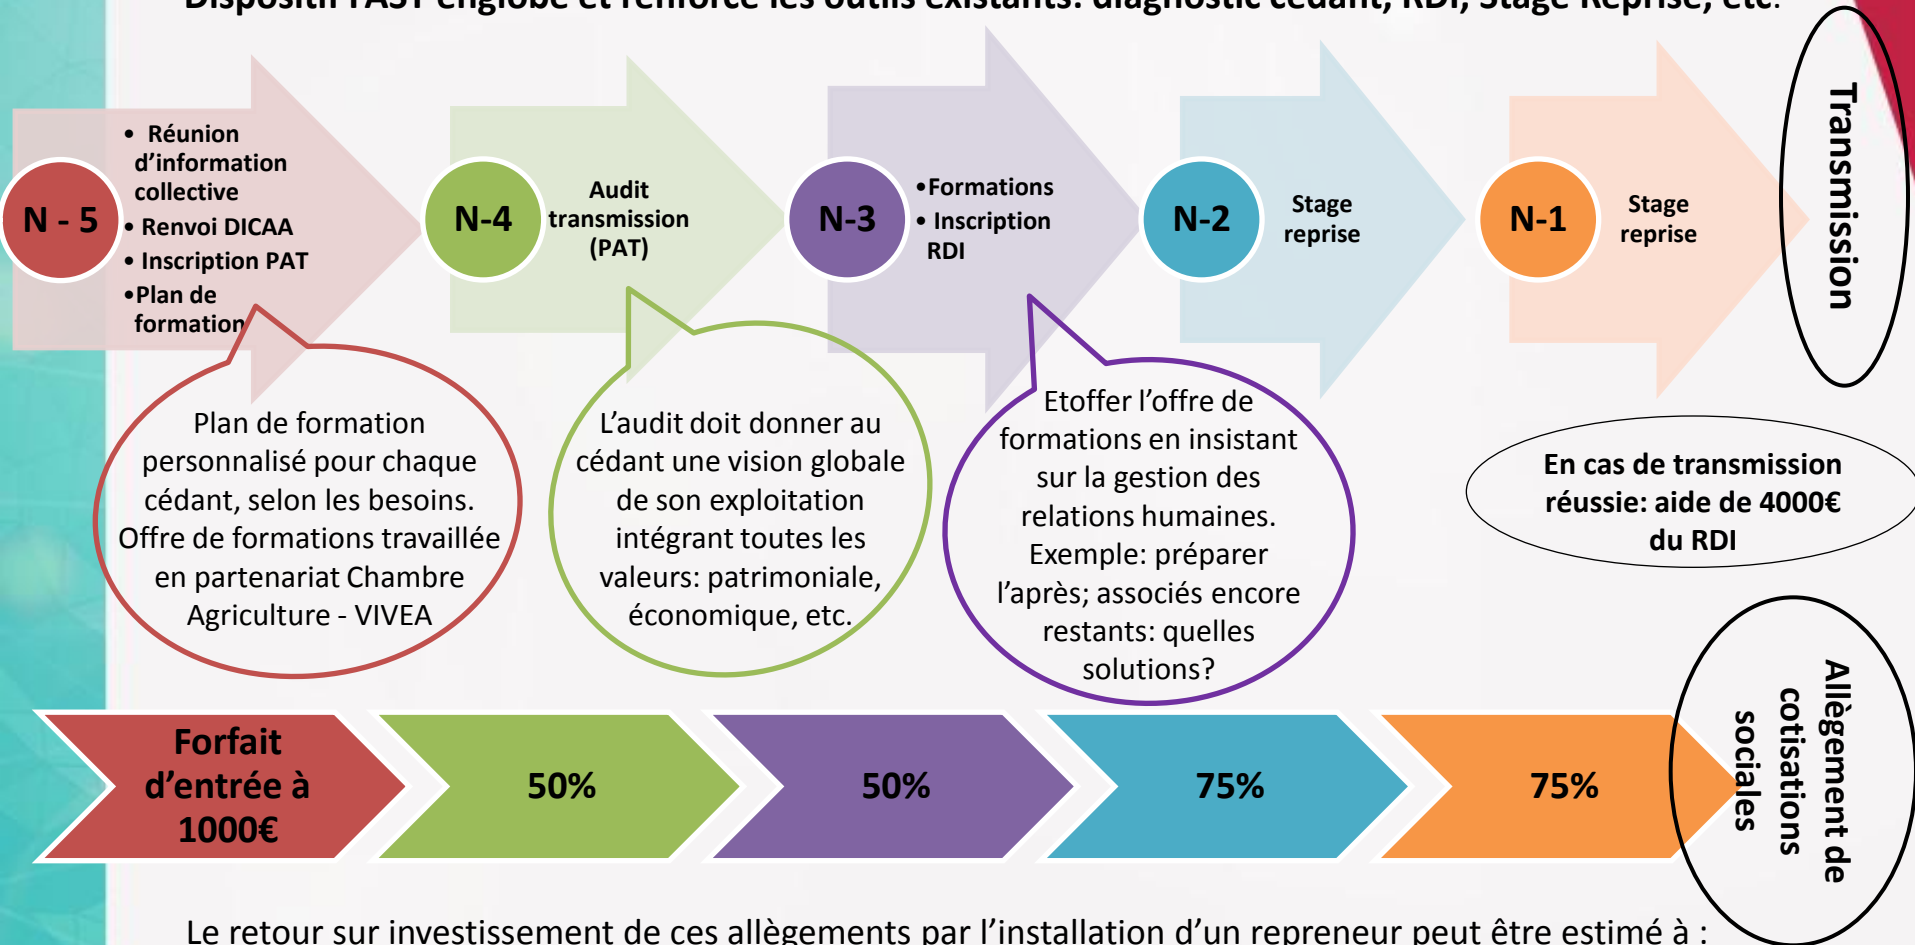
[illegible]

N - 5
• Réunion d'information collective
• Renvoi DICAA
• Inscription PAT
•Plan de formation

N-4
Audit transmission (PAT)

N-3
•Formations
• Inscription RDI

N-2
Stage reprise

N-1
Stage reprise

Transmission

Plan de formation personnalisé pour chaque cédant, selon les besoins. Offre de formations travaillée en partenariat Chambre Agriculture - VIVEA

L'audit doit donner au cédant une vision globale de son exploitation intégrant toutes les valeurs: patrimoniale, économique, etc.

Etoffer l'offre de formations en insistant sur la gestion des relations humaines. Exemple: préparer l'après; associés encore restants: quelles solutions?

En cas de transmission réussie: aide de 4000€ du RDI

Forfait d'entrée à 1000€

50%

50%

75%

75%

Allègement de cotisations sociales

Le retour sur investissement de ces allègements par l'installation d'un repreneur peut être estimé à :